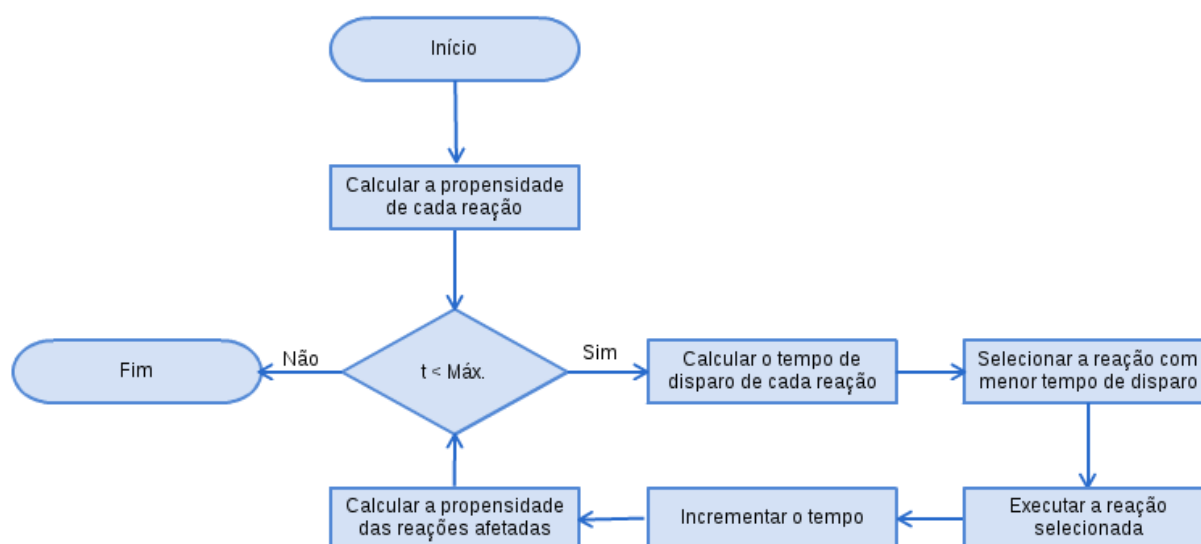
Início

Calcular a propensidade de cada reação

t < Máx.

Não

Fim

Sim

Calcular o tempo de disparo de cada reação

Selecionar a reação com menor tempo de disparo

Executar a reação selecionada

Incrementar o tempo

Calcular a propensidade das reações afetadas